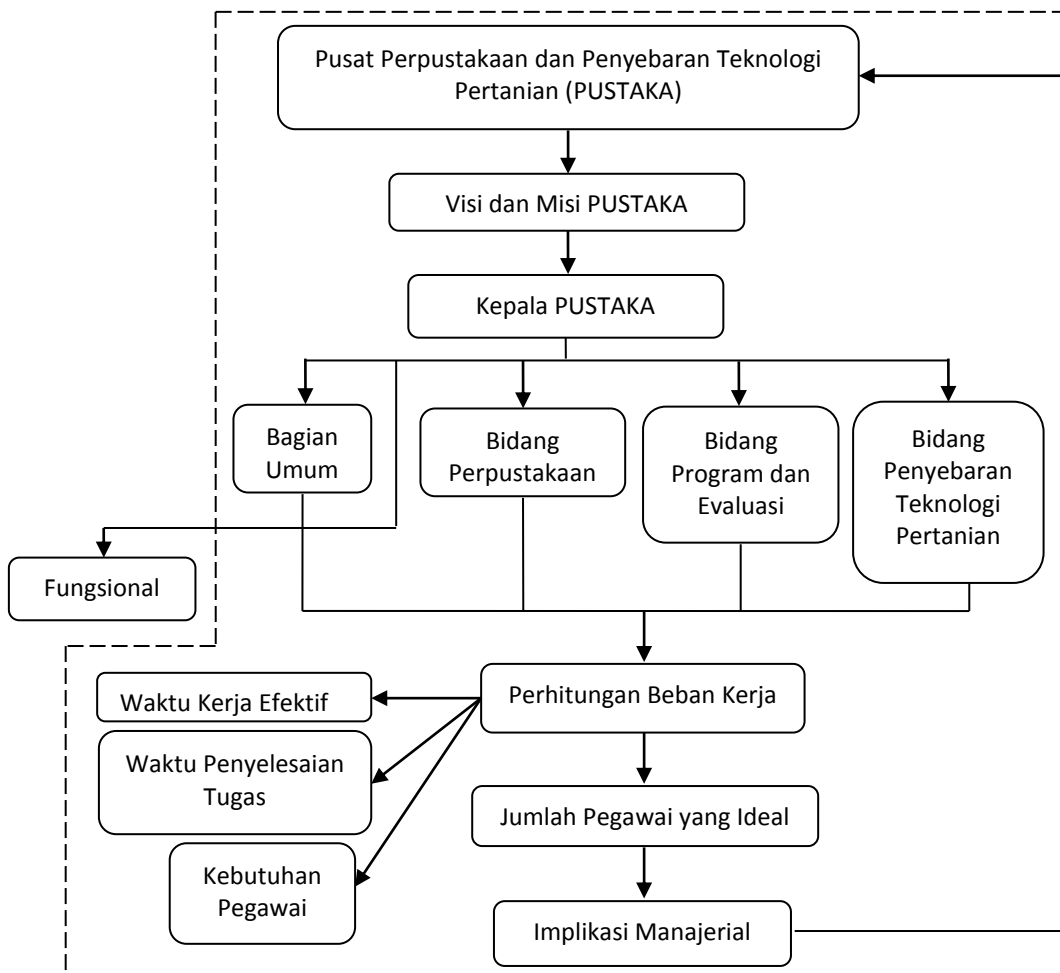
Pusat Perpustakaan dan Penyebaran Teknologi Pertanian (PUSTAKA)

Visi dan Misi PUSTAKA

Kepala PUSTAKA

Bagian Umum

Bidang Perpustakaan

Bidang Program dan Evaluasi

Bidang Penyebaran Teknologi Pertanian

Fungsional

Perhitungan Beban Kerja

Waktu Kerja Efektif

Waktu Penyelesaian Tugas

Kebutuhan Pegawai

Jumlah Pegawai yang Ideal

Implikasi Manajerial